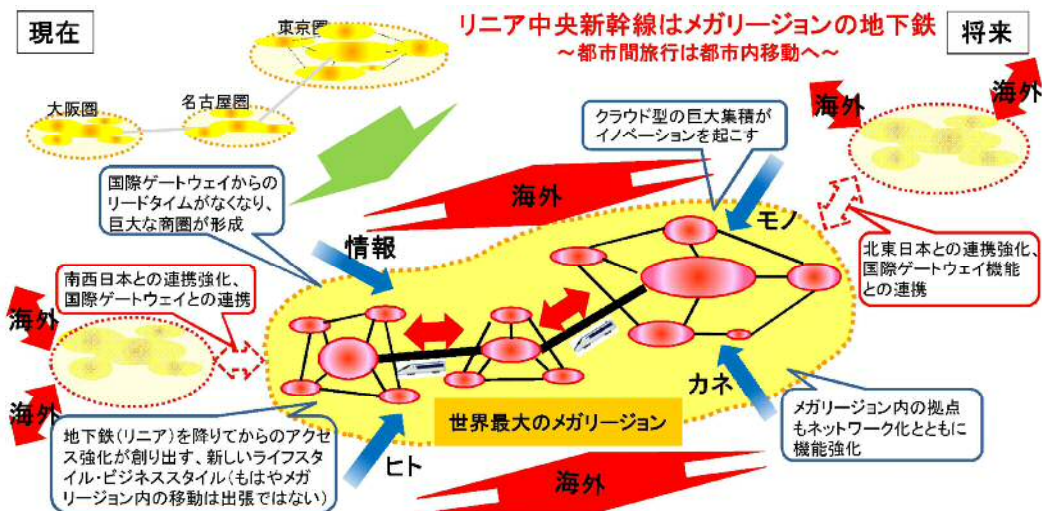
現在

東京圏

大阪圏

名古屋圏

リニア中央新幹線はメガリージョンの地下鉄
～都市間旅行は都市内移動へ～

将来

海外

海外

クラウド型の巨大集積がイノベーションを起こす

国際ゲートウェイからのリードタイムがなくなり、巨大な商圏が形成

海外

モノ

情報

北東日本との連携強化、国際ゲートウェイ機能との連携

南西日本との連携強化、国際ゲートウェイとの連携

海外

海外

カネ

世界最大のメガリージョン

メガリージョン内の拠点もネットワーク化とともに機能強化

地下鉄（リニア）を降りてからのアクセス強化が創り出す、新しいライフスタイル・ビジネススタイル（もはやメガリージョン内の移動は出張ではない）

ヒト

海外